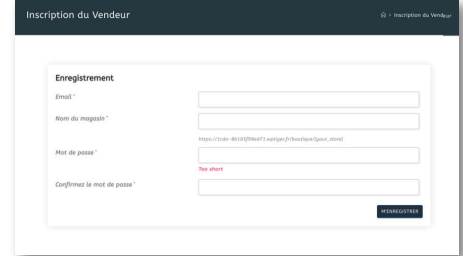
Inscription du Vendeur

> Inscription du Vendeur

Enregistrement

Email *

Nom du magasin *

https://1cdc-80103f98a471.wptiger.fr/boutique/[your_store]

Mot de passe *

Too short

Confirmez le mot de passe *

M'ENREGISTRER